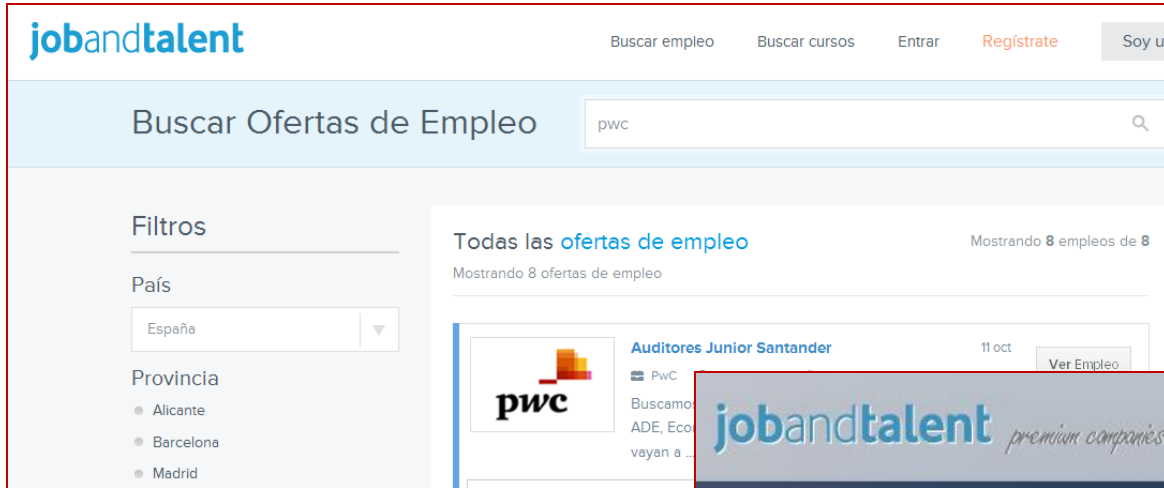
jobandtalent

Buscar empleo Buscar cursos Entrar Regístrate Soy u

Buscar Ofertas de Empleo

pwc

Filtros

País

España

Provincia

Alicante

Barcelona

Madrid

Todas las ofertas de empleo

Mostrando 8 empleos de 8

Mostrando 8 ofertas de empleo

pwc

Auditores Junior Santander

11 oct

Ver Empleo

PwC

Buscamos

ADE, Eco

vayan a ...

jobandtalent premium companies